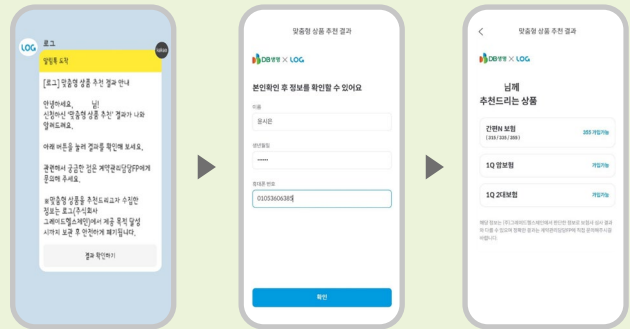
LOG
로그
kakao
알림톡 도착
[로그] 맞춤형 상품 추천 결과 안내

안녕하세요, 님!
신청하신 '맞춤형 상품 추천' 결과가 나와 알려드려요.

아래 버튼을 눌러 결과를 확인해 보세요.

궁금하신 점은 계약관리담당FP에게 문의해 주세요.

※맞춤형 상품을 추천드리고자 수집한 정보는 로그(주)와 그레이트헬스케어에서 제공 목적 달성 시까지 보관 후 안전하게 폐기됩니다.

결과 확인하기

맞춤형 상품 추천 결과
DB생명 × LOG
본인확인 후 정보를 확인할 수 있어요
이름
윤시은
생년월일
••••••
휴대폰 번호
01053606385
확인

맞춤형 상품 추천 결과
DB생명 × LOG
님께
추천드리는 상품
간편N 보험
( 335 / 335 / 355 )
355 가입가능
1Q 암보험
가입가능
1Q 2대보험
가입가능
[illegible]